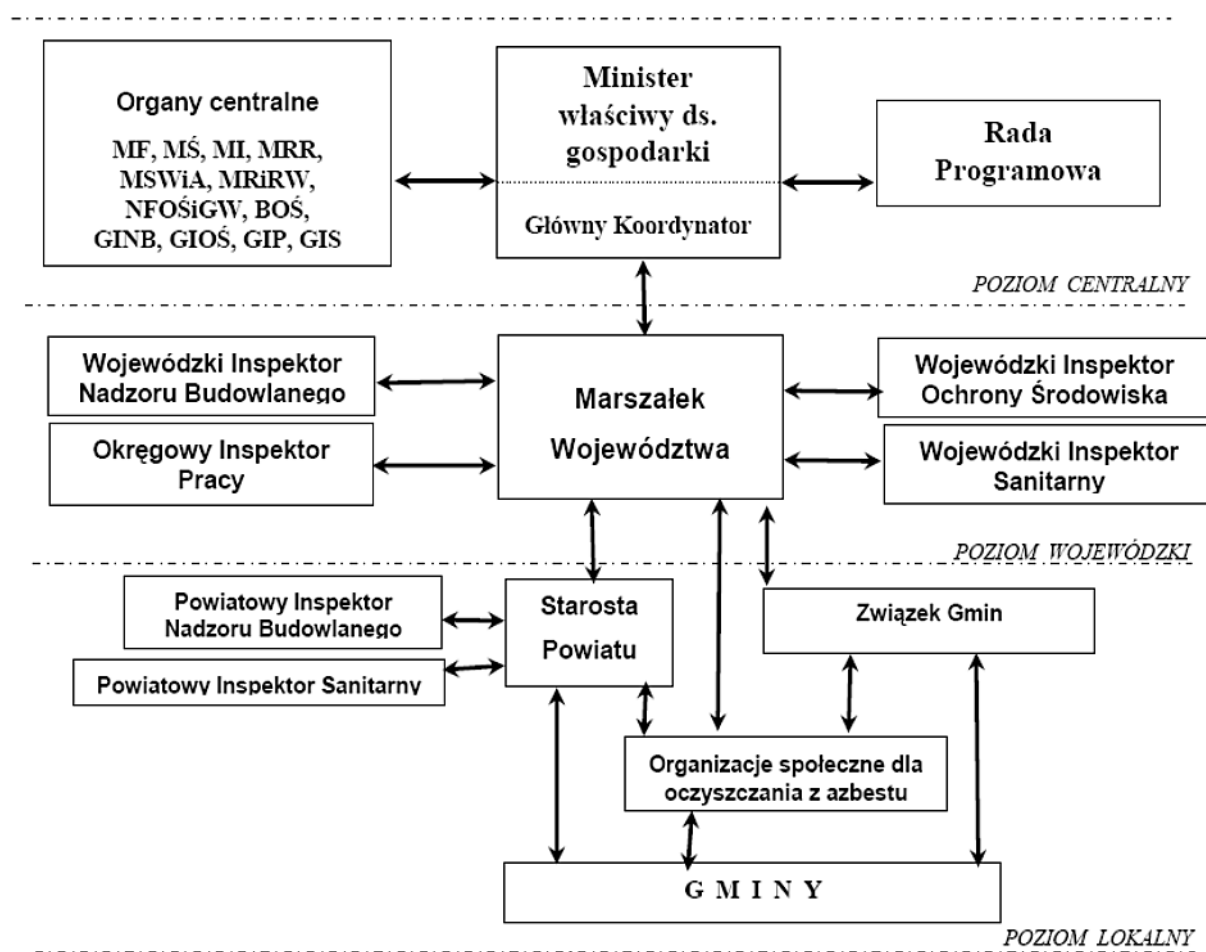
Organy centralne

MF, MŚ, MI, MRR, MSWiA, MRiRW, NFOŚiGW, BOŚ, GINB, GIOŚ, GIP, GIS

Minister właściwy ds. gospodarki

Główny Koordynator

Rada Programowa

POZIOM CENTRALNY

Wojewódzki Inspektor Nadzoru Budowlanego

Okręgowy Inspektor Pracy

Marszałek Województwa

Wojewódzki Inspektor Ochrony Środowiska

Wojewódzki Inspektor Sanitarny

POZIOM WOJEWÓDZKI

Powiatowy Inspektor Nadzoru Budowlanego

Powiatowy Inspektor Sanitarny

Starosta Powiatu

Związek Gmin

Organizacje społeczne dla oczyszczania z azbestu

G M I N Y

POZIOM LOKALNY